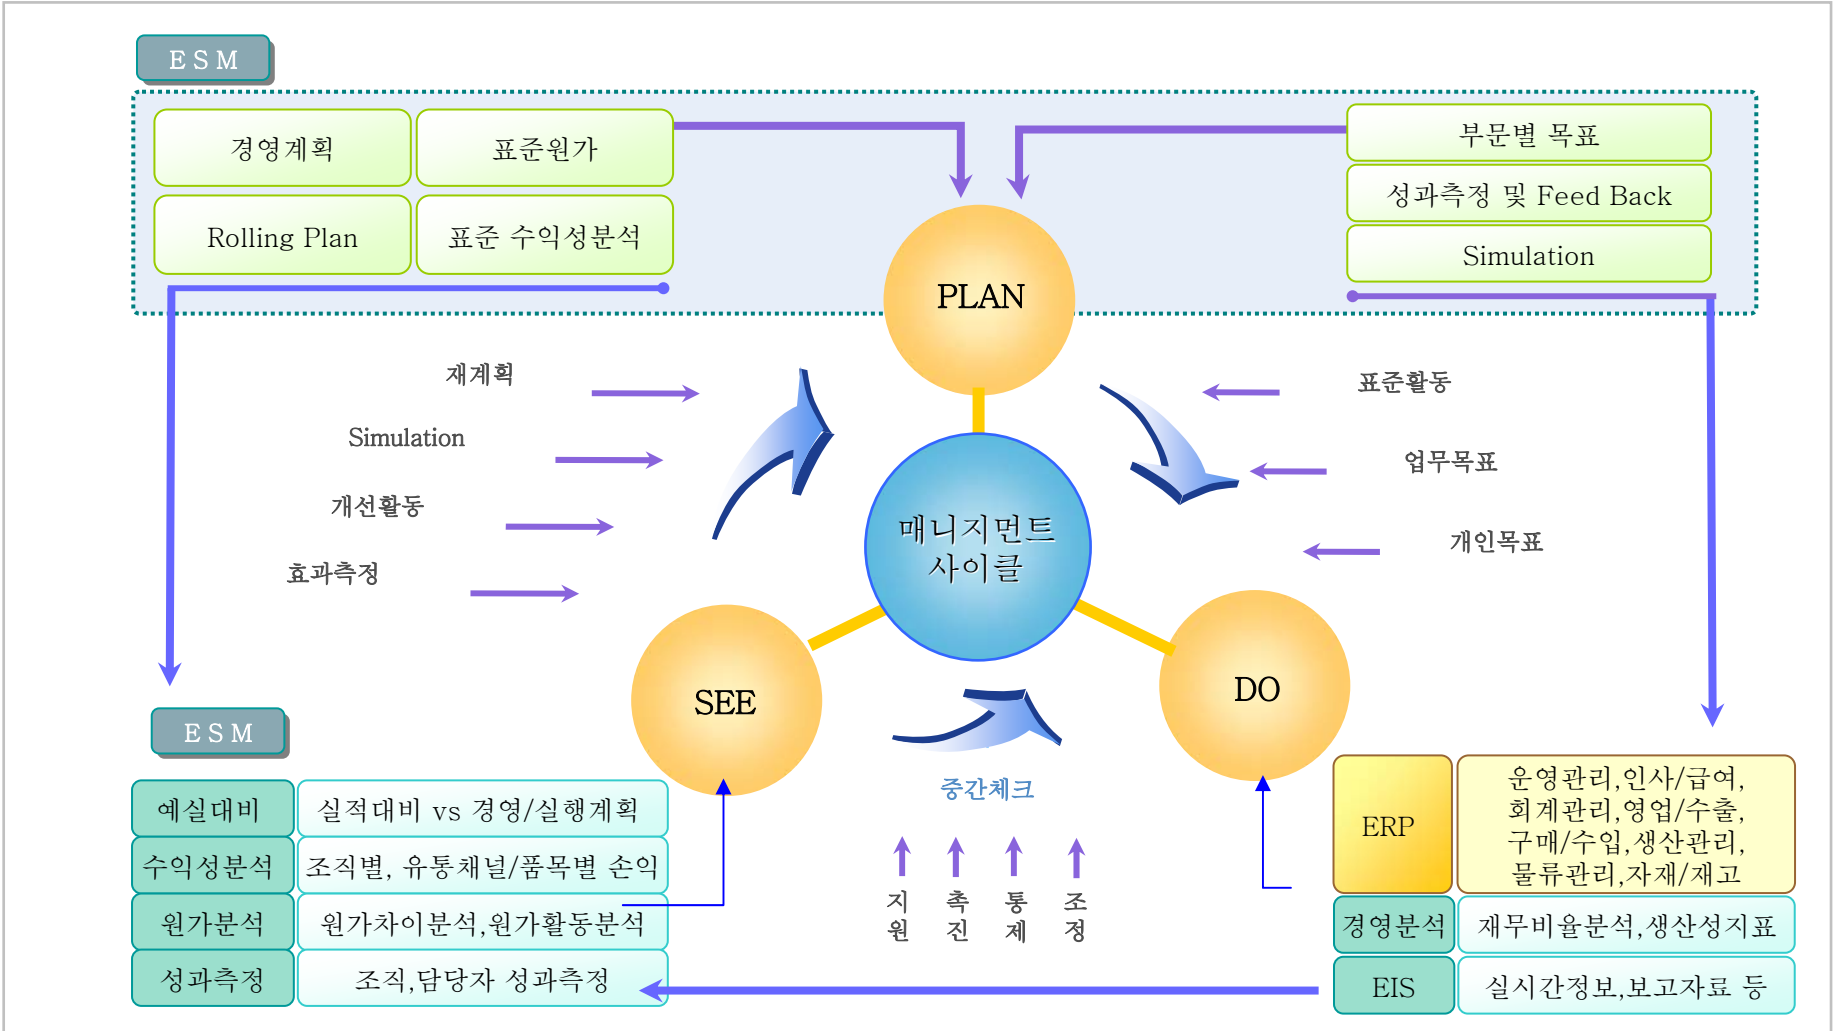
E S M

경영계획

표준원가

Rolling Plan

표준 수익성분석

부문별 목표

성과측정 및 Feed Back

Simulation

PLAN

재계획

Simulation

개선활동

효과측정

표준활동

업무목표

개인목표

매니지먼트 사이클

SEE

DO

중간체크

지원

촉진

통제

조정

E S M

| 예실대비 | 실적대비 vs 경영/실행계획 |
|---|---|
| 수익성분석 | 조직별, 유통채널/품목별 손익 |
| 원가분석 | 원가차이분석,원가활동분석 |
| 성과측정 | 조직,담당자 성과측정 |

| ERP | 운영관리,인사/급여, 회계관리,영업/수출, 구매/수입,생산관리, 물류관리,자재/재고 |
|---|---|
| 경영분석 | 재무비율분석,생산성지표 |
| EIS | 실시간정보,보고자료 등 |